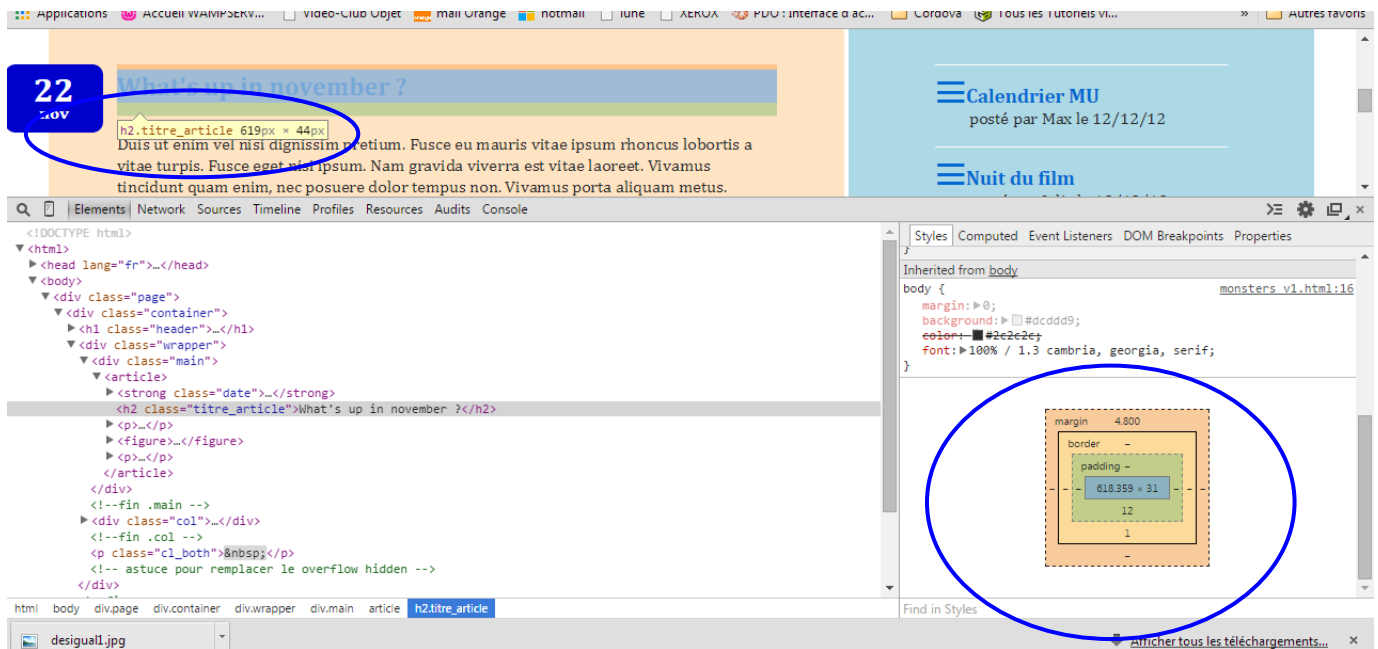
Applications Accueil WAMPSERV... Vidéo-Club Objet mail Orange hotmail lune XEROX PDO : Interface d'ac... Cordova Tous les Tutoriels vi... » Autres favoris

22
nov

What's up in november ?

h2.titre_article 619px × 44px

Duis ut enim vel nisi dignissim pretium. Fusce eu mauris vitae ipsum rhoncus lobortis a vitae turpis. Fusce eget nisl ipsum. Nam gravida viverra est vitae laoreet. Vivamus tincidunt quam enim, nec posuere dolor tempus non. Vivamus porta aliquam metus.

Calendrier MU
posté par Max le 12/12/12

Nuit du film

Elements Network Sources Timeline Profiles Resources Audits Console

<!DOCTYPE html>
<html>
<head lang="fr">…</head>
<body>
<div class="page">
<div class="container">
<h1 class="header">…</h1>
<div class="wrapper">
<div class="main">
<article>
<strong class="date">…</strong>
<h2 class="titre_article">What's up in november ?</h2>
<p>…</p>
<figure>…</figure>
<p>…</p>
</article>
</div>
<!--fin .main -->
<div class="col">…</div>
<!--fin .col -->
<p class="cl_both">&nbsp;</p>
<!-- astuce pour remplacer le overflow hidden -->
</div>

html body div.page div.container div.wrapper div.main article h2.titre_article

Styles Computed Event Listeners DOM Breakpoints Properties

Inherited from body
body { monsters v1.html:16
margin: ▶0;
background: ▶ #dcddd9;
color: #2c2c2c;
font: ▶100% / 1.3 cambria, georgia, serif;
}

margin 4.800
border –
padding –
618.359 × 31
12
1
–

Find in Styles

desigual1.jpg
Afficher tous les téléchargements... ×